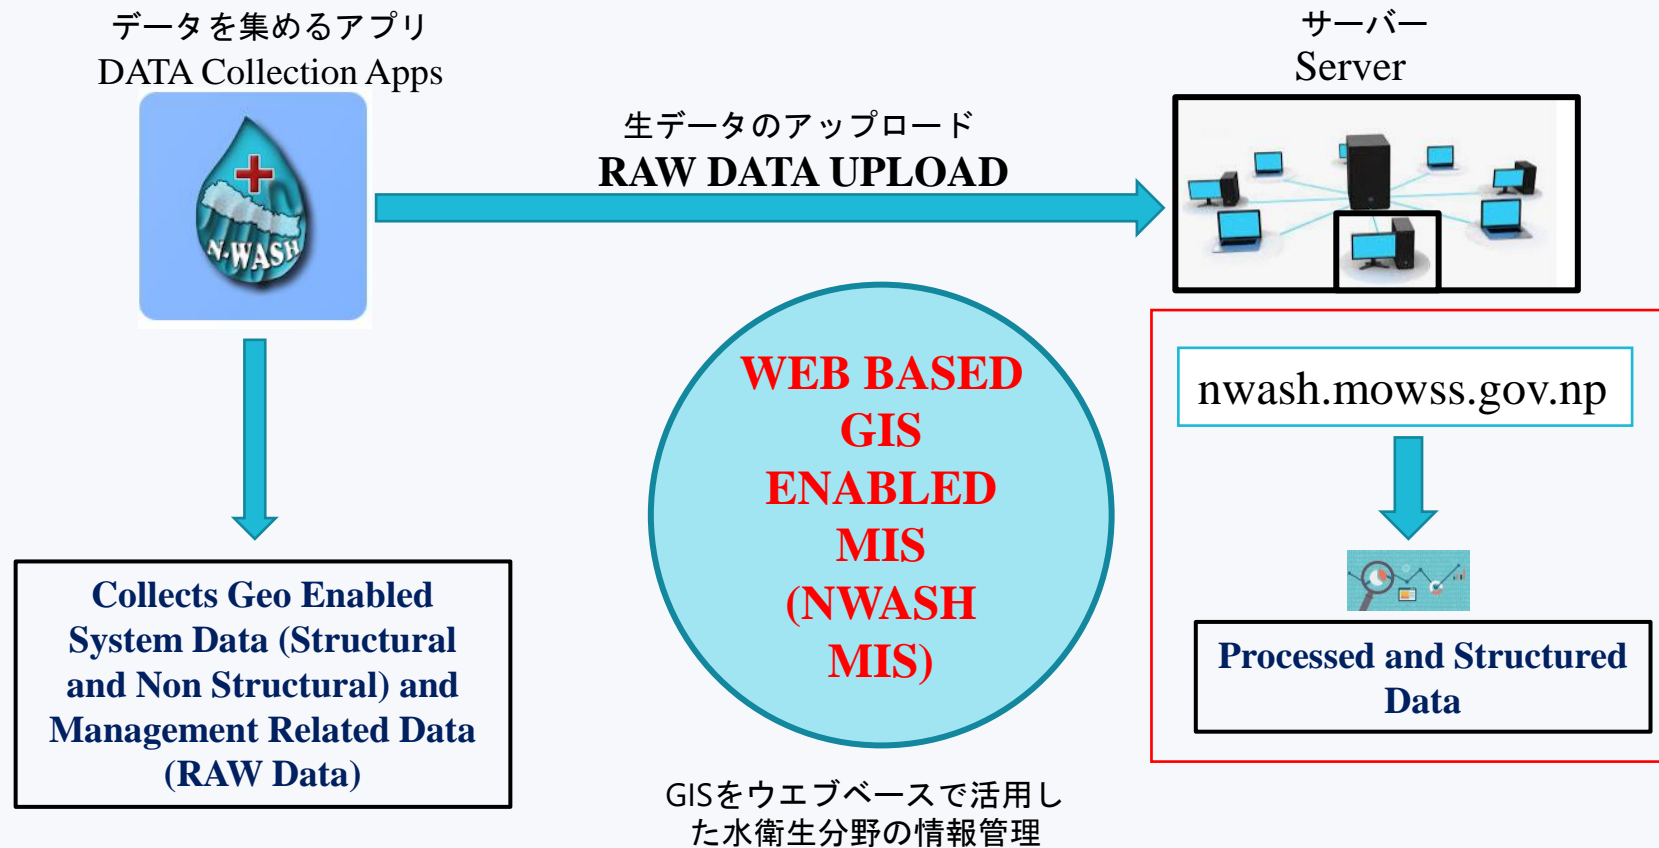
データを集めるアプリ
DATA Collection Apps

N-WASH

生データのアップロード
RAW DATA UPLOAD

サーバー
Server

Collects Geo Enabled System Data (Structural and Non Structural) and Management Related Data (RAW Data)

WEB BASED GIS ENABLED MIS (NWASH MIS)

GISをウエブベースで活用した水衛生分野の情報管理

nwash.mowss.gov.np

Processed and Structured Data